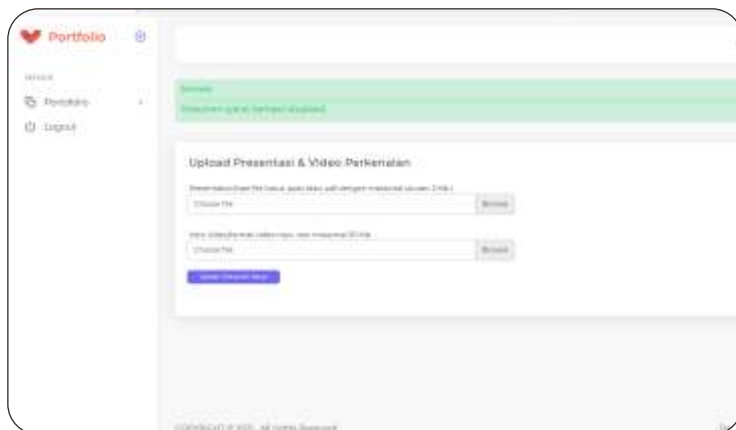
Portfolio

MENU

Portofolio

Logout

Sukses

Dokumen syarat berhasil diupload

Upload Presentasi & Video Perkenalan

Presentasi (hanya file bertipe .pptx atau .pdf dengan maksimal ukuran 2 Mb)

Choose file

Browse

Video (file berupa video mp4, max maksimal 50 Mb)

Choose file

Browse

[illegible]

COPYRIGHT © 2021 . All rights Reserved